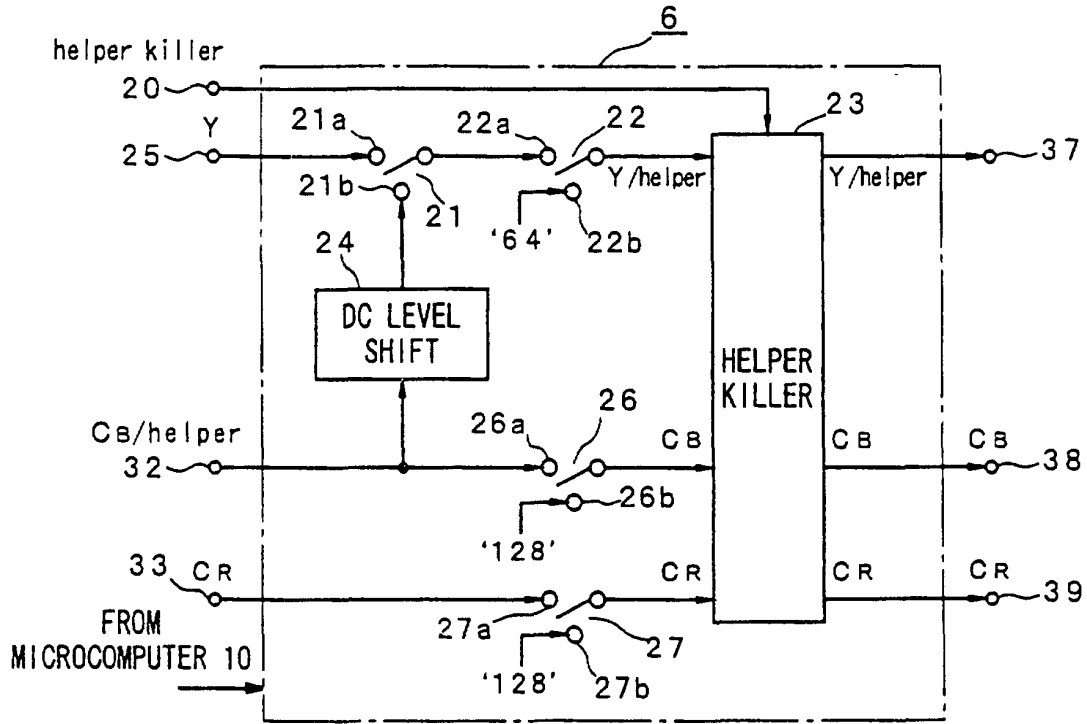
6

helper killer

20

Y

25

21a

22a

22

23

37

21b

21

Y/helper

Y/helper

'64'

22b

24

DC LEVEL SHIFT

HELPER KILLER

26

Cв/helper

26a

Cв

Cв

Cв

32

38

26b

'128'

33

Cʀ

Cʀ

Cʀ

Cʀ

39

FROM MICROCOMPUTER 10

27a

27

'128'

27b